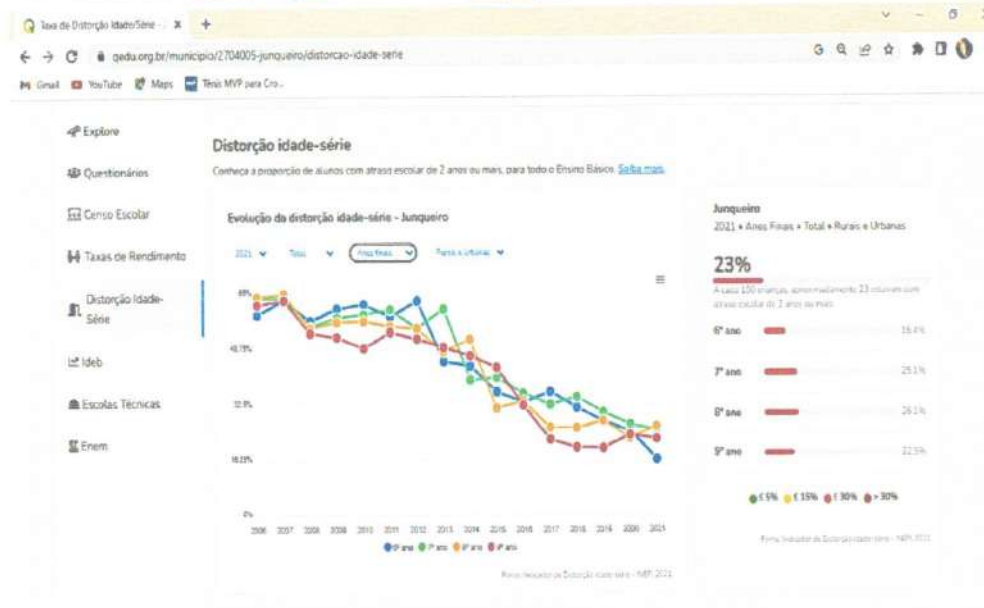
Taxa de Distorção Idade/Série - ✕ +

qedu.org.br/municipio/2704005-junqueiro/distorcao-idade-serie

Gmail YouTube Maps Tênis MVP para Cro...

Explore

Questionários

Censo Escolar

Taxas de Rendimento

Distorção Idade-Série

Ideb

Escolas Técnicas

Enem

Distorção idade-série

Conheça a proporção de alunos com atraso escolar de 2 anos ou mais, para todo o Ensino Básico. Saiba mais

Evolução da distorção idade-série - Junqueiro

2021 Total Anos Finais Rurais e urbanas

65%

48,75%

32,5%

16,25%

0%

2006 2007 2008 2009 2010 2011 2012 2013 2014 2015 2016 2017 2018 2019 2020 2021

6º ano 7º ano 8º ano 9º ano

Fonte: Indicador de Distorção Idade-Série - INEP 2021

Junqueiro

2021 • Anos Finais • Total • Rurais e Urbanas

23%

A cada 100 crianças, aproximadamente 23 estavam com atraso escolar de 2 anos ou mais

6º ano 16,4%

7º ano 25,1%

8º ano 26,1%

9º ano 22,5%

≤ 5% ≤ 15% ≤ 30% > 30%

Fonte: Indicador de Distorção Idade-Série - INEP 2021